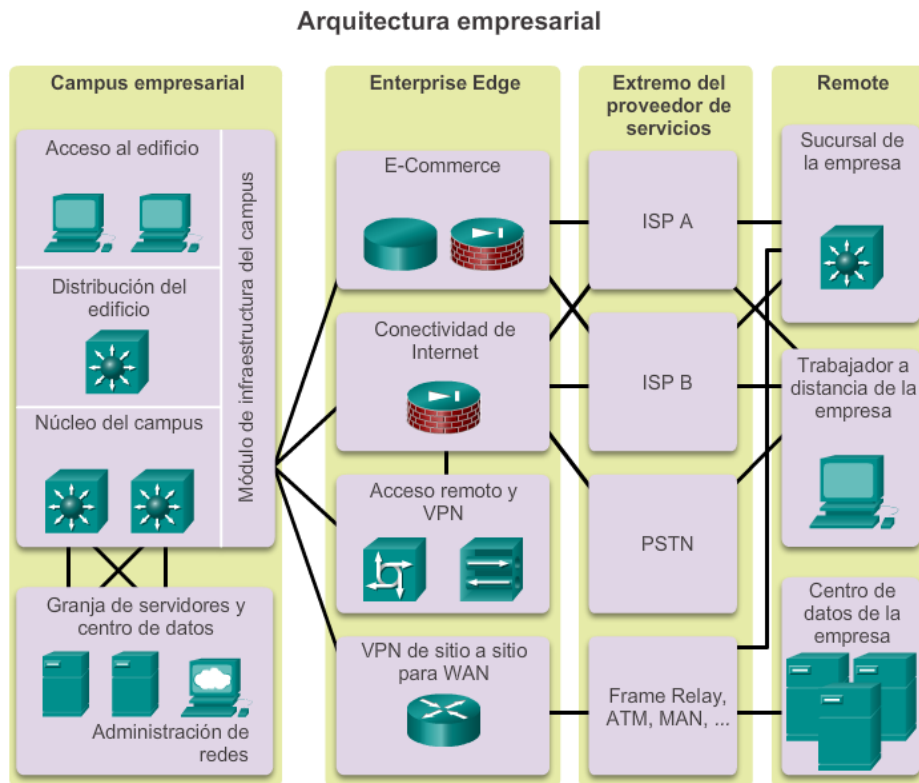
Arquitectura empresarial

Campus empresarial

Acceso al edificio

Distribución del edificio

Núcleo del campus

Módulo de infraestructura del campus

Granja de servidores y centro de datos

Administración de redes

Enterprise Edge

E-Commerce

Conectividad de Internet

Acceso remoto y VPN

VPN de sitio a sitio para WAN

Extremo del proveedor de servicios

ISP A

ISP B

PSTN

Frame Relay, ATM, MAN, ...

Remote

Sucursal de la empresa

Trabajador a distancia de la empresa

Centro de datos de la empresa